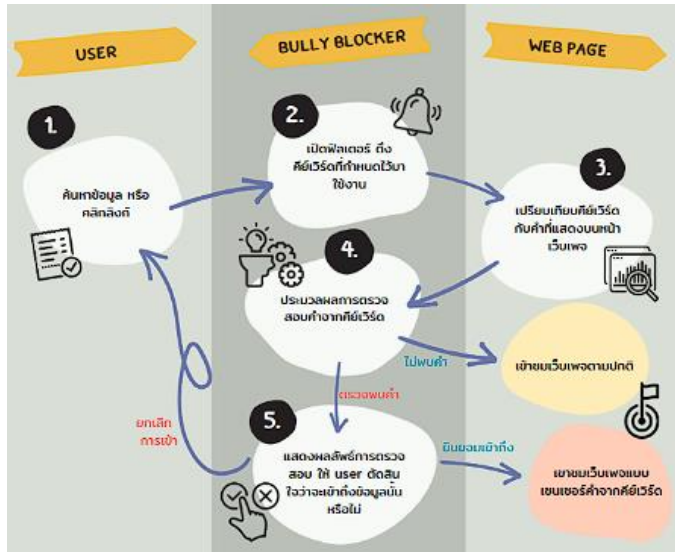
USER

BULLY BLOCKER

WEB PAGE

1.

ค้นหาข้อมูล หรือ คลิกลิงก์

2.

เปิดฟิลเตอร์ ดึงคีย์เวิร์ดที่กำหนดไว้มาใช้งาน

3.

เปรียบเทียบคีย์เวิร์ดกับคำที่แสดงบนหน้าเว็บเพจ

4.

ประมวลผลการตรวจสอบคำจากคีย์เวิร์ด

ไม่พบคำ

เข้าชมเว็บเพจตามปกติ

ตรวจพบคำ

5.

แสดงผลลัพธ์การตรวจสอบ ให้ user ตัดสินใจว่าจะเข้าถึงข้อมูลนั้นหรือไม่

ยกเลิก การเข้า

ยินยอมเข้าถึง

เยี่ยมชมเว็บเพจแบบเซนเซอร์คำจากคีย์เวิร์ด